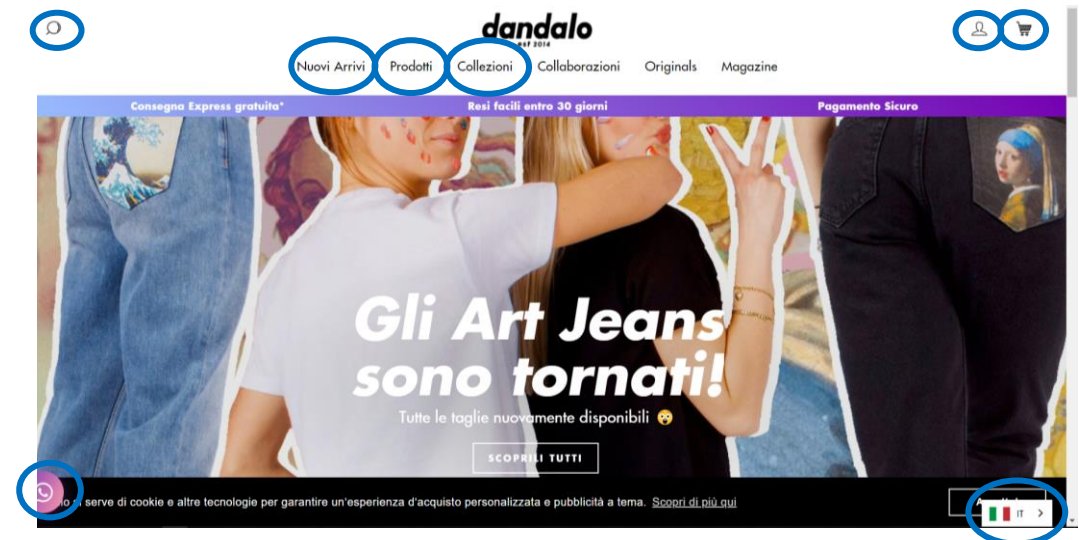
dandalo
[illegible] 2014

Nuovi Arrivi Prodotti Collezioni Collaborazioni Originals Magazine

Consegna Express gratuita* Resi facili entro 30 giorni Pagamento Sicuro

Gli Art Jeans sono tornati!

Tutte le taglie nuovamente disponibili 😮

SCOPRILI TUTTI

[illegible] serve di cookie e altre tecnologie per garantire un'esperienza d'acquisto personalizzata e pubblicità a tema. Scopri di più qui

IT